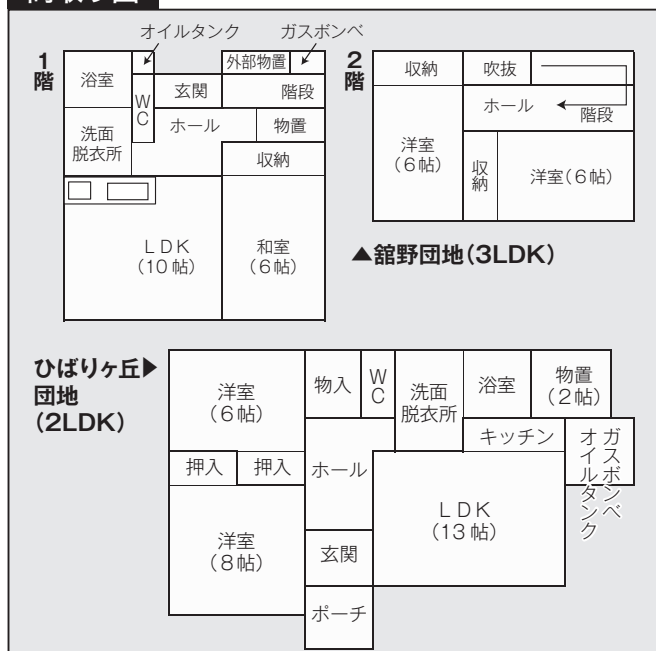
間取り図

オイルタンク　ガスボンベ

1階

浴室
WC
外部物置
玄関
階段
洗面脱衣所
ホール
物置
収納
LDK（10帖）
和室（6帖）

2階

収納
吹抜
ホール
階段
洋室（6帖）
収納
洋室（6帖）

▲舘野団地（3LDK）

ひばりヶ丘▶団地（2LDK）

洋室（6帖）
物入
WC
洗面脱衣所
浴室
物置（2帖）
キッチン
ガスボンベ
オイルタンク
押入
押入
ホール
LDK（13帖）
洋室（8帖）
玄関
ポーチ